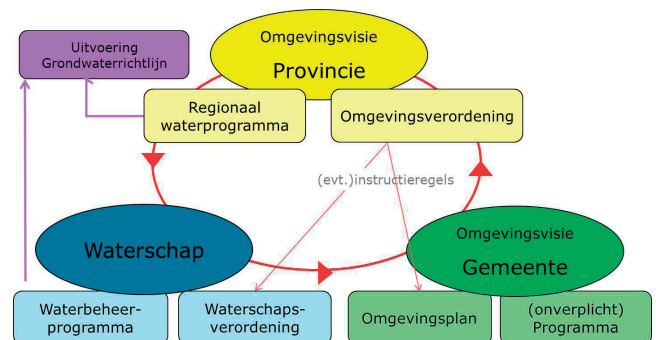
Uitvoering Grondwaterrichtlijn

Omgevingsvisie
Provincie

Regionaal waterprogramma

Omgevingsverordening

(evt.)instructieregels

Waterschap

Omgevingsvisie
Gemeente

Waterbeheerprogramma

Waterschapsverordening

Omgevingsplan

(onverplicht) Programma